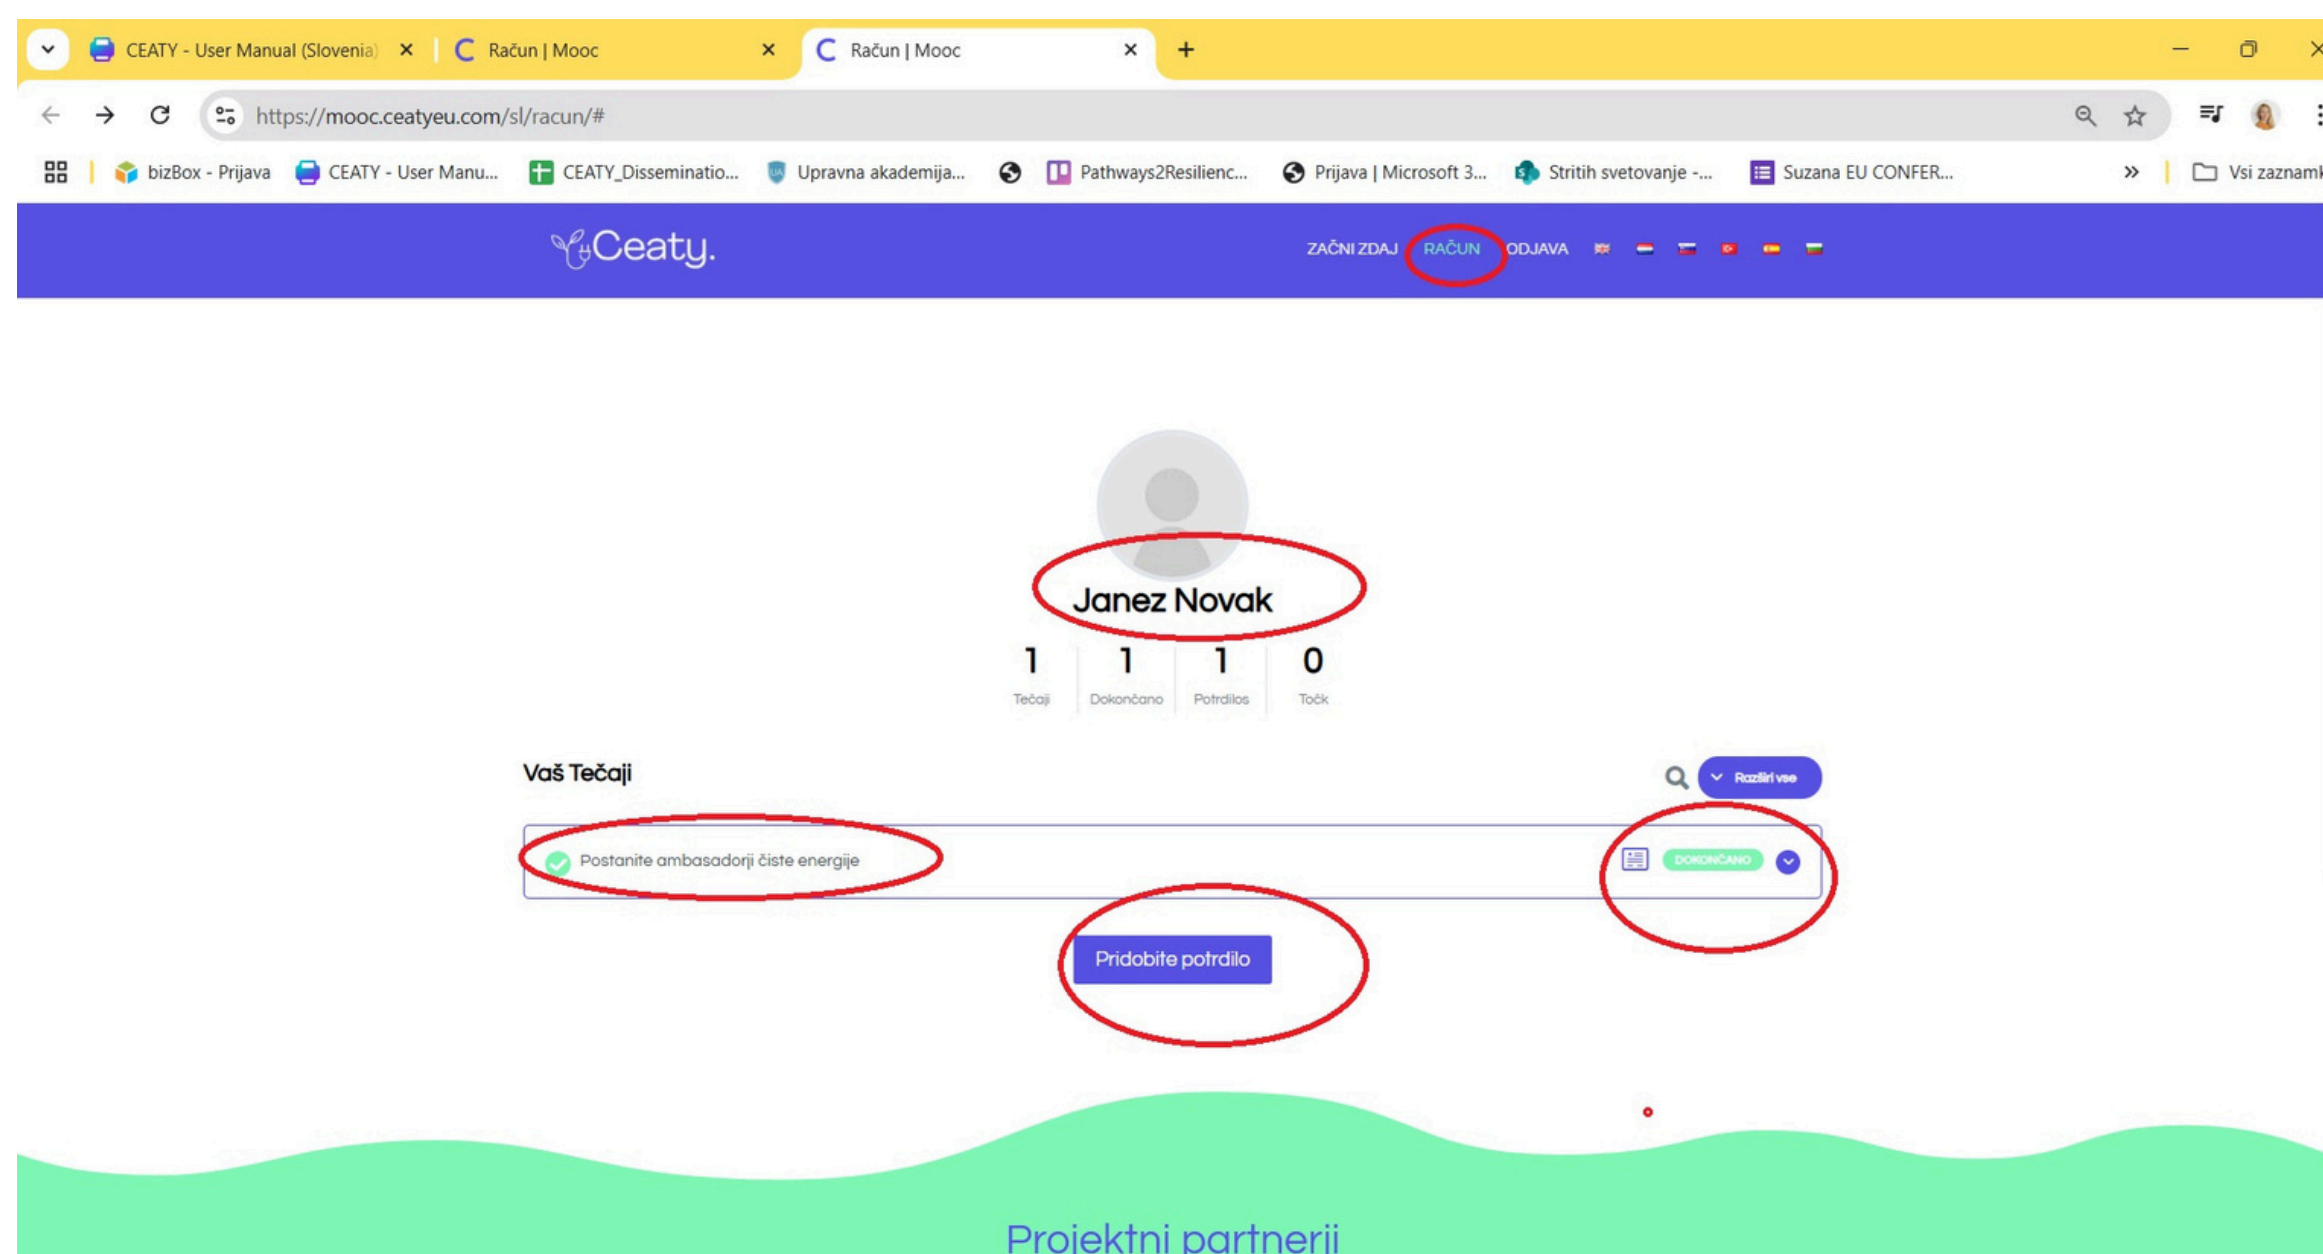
CEATY - User Manual (Slovenia) ×
Račun | Mooc ×
Račun | Mooc ×
+

https://mooc.ceatyeu.com/sl/racun/#

bizBox - Prijava
CEATY - User Manu...
CEATY_Disseminatio...
Upravna akademija...
Pathways2Resilienc...
Prijava | Microsoft 3...
Stritih svetovanje -...
Suzana EU CONFER...
»
Vsi zaznamk

Ceaty.

ZAČNI ZDAJ RAČUN ODJAVA

Janez Novak

| 1 | 1 | 1 | 0 |
|---|---|---|---|
| Tečaji | Dokončano | Potrdilos | Točk |

Vaš Tečaji

Razširi vse

Postanite ambasadorji čiste energije

DOKONČANO

Pridobite potrdilo

Projektni partnerji